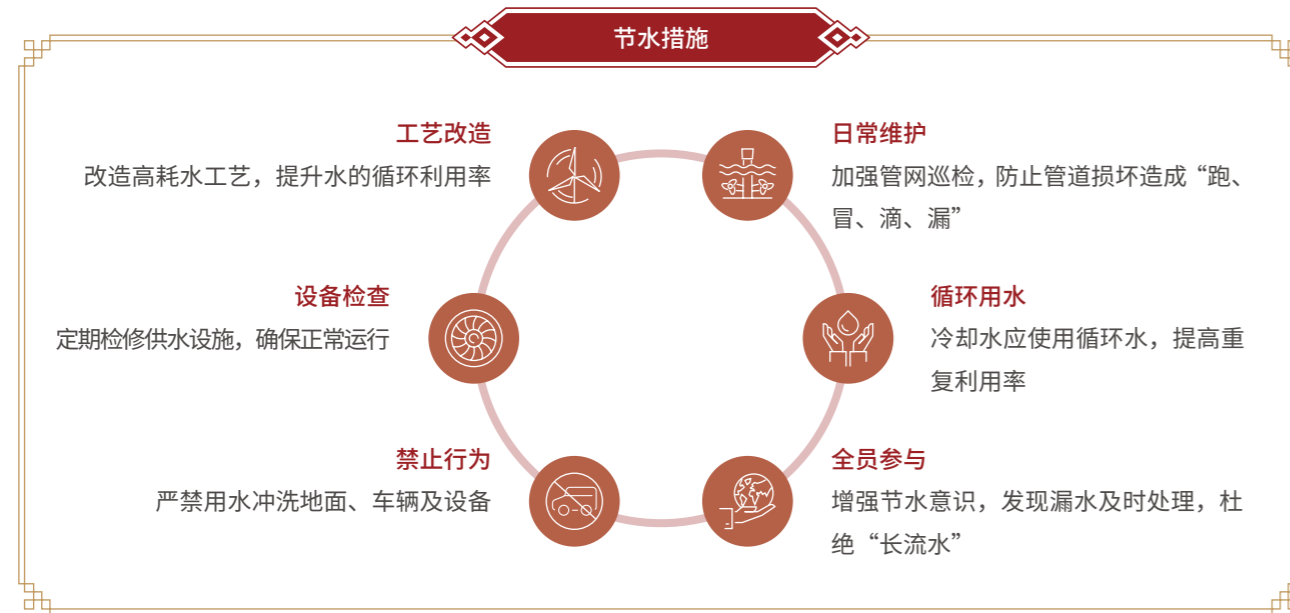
节水措施

工艺改造
改造高耗水工艺，提升水的循环利用率

日常维护
加强管网巡检，防止管道损坏造成“跑、冒、滴、漏”

设备检查
定期检修供水设施，确保正常运行

循环用水
冷却水应使用循环水，提高重复利用率

禁止行为
严禁用水冲洗地面、车辆及设备

全员参与
增强节水意识，发现漏水及时处理，杜绝“长流水”